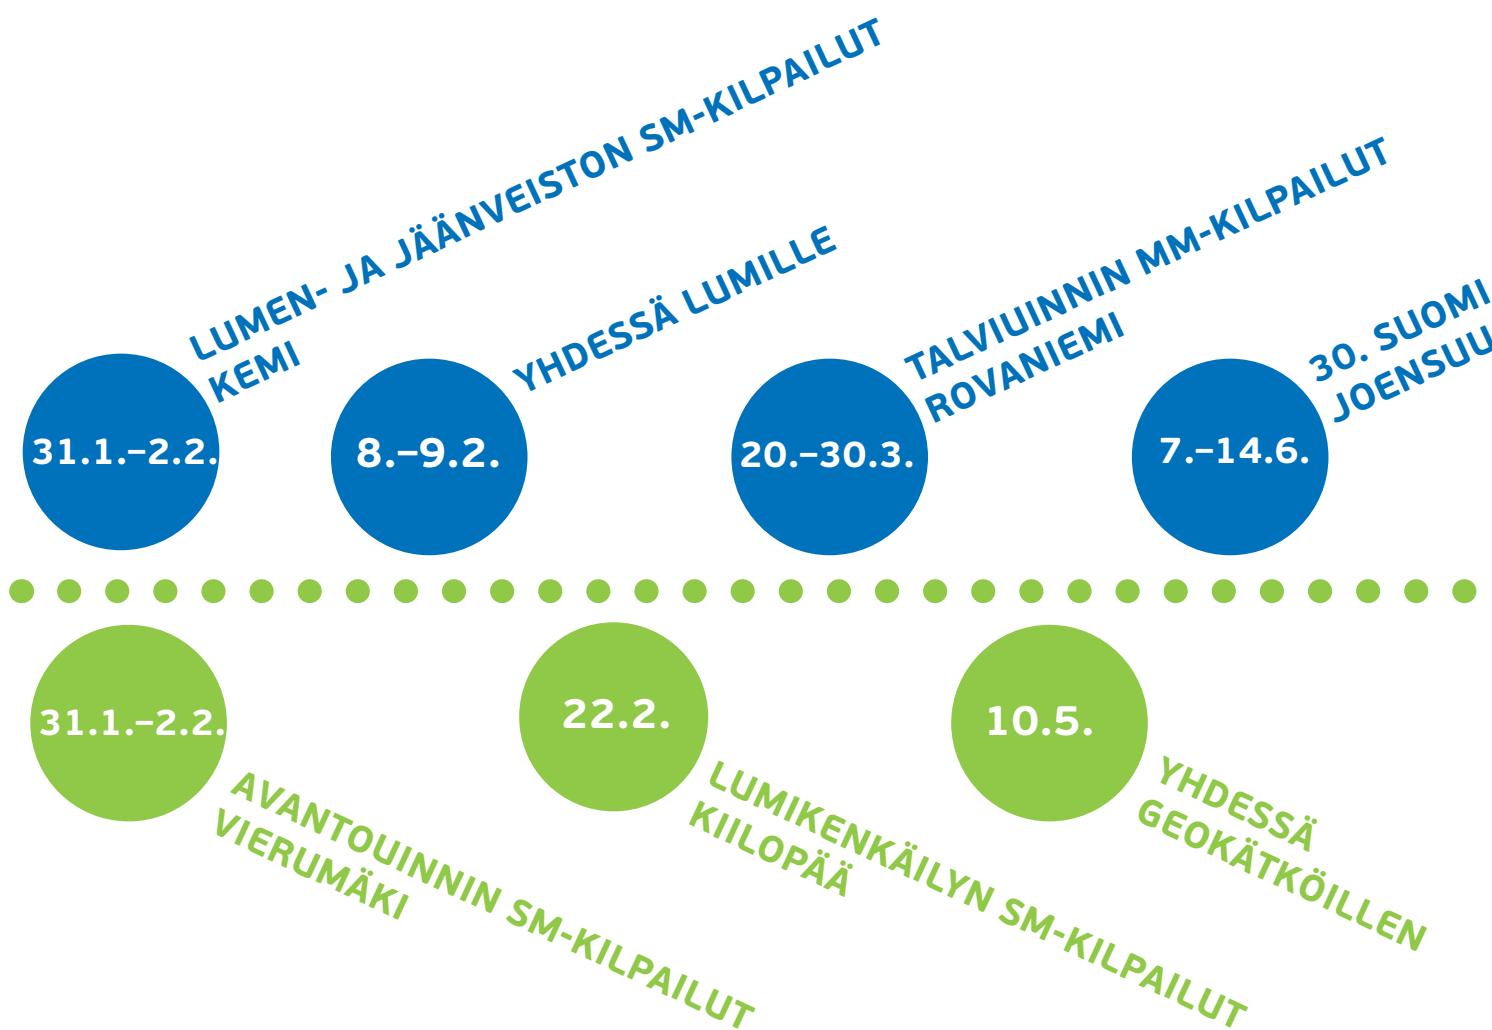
LUMEN- JA JÄÄNVEISTON SM-KILPAILUT
KEMI

31.1.–2.2.

YHDESSÄ LUMILLE

8.–9.2.

TALVIUINNIN MM-KILPAILUT
ROVANIEMI

20.–30.3.

30. SUOMI
JOENSUU

7.–14.6.

31.1.–2.2.

AVANTOUINNIN SM-KILPAILUT
VIERUMÄKI

22.2.

LUMIKENKÄILYN SM-KILPAILUT
KIILOPÄÄ

10.5.

YHDESSÄ
GEOKÄTKÖILLEN